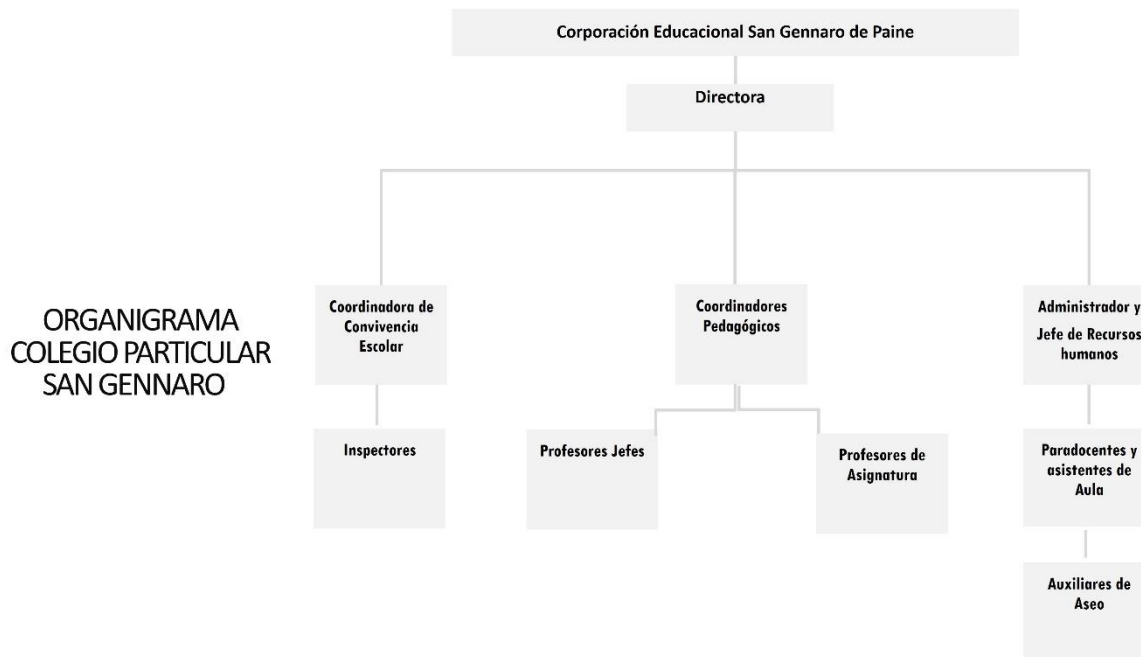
ORGANIGRAMA COLEGIO PARTICULAR SAN GENNARO

Corporación Educacional San Gennaro de Paine

Directora

Coordinadora de Convivencia Escolar

Inspectores

Coordinadores Pedagógicos

Profesores Jefes

Profesores de Asignatura

Administrador y Jefe de Recursos humanos

Paradocentes y asistentes de Aula

Auxiliares de Aseo